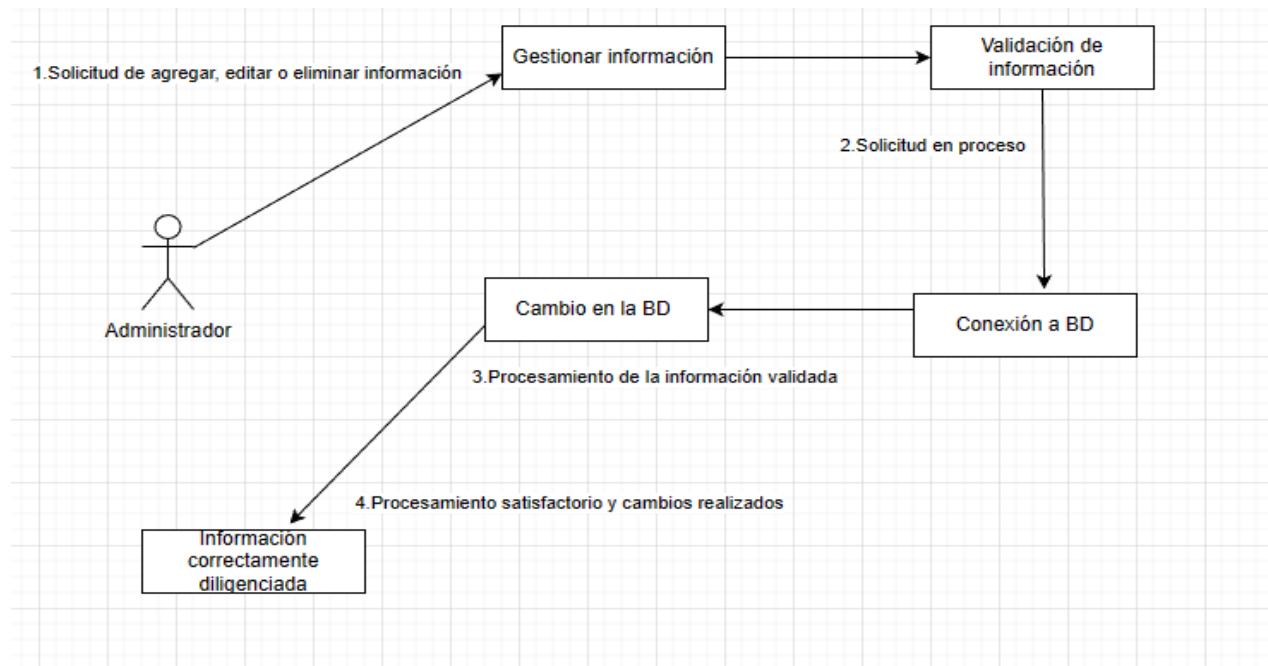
1.Solicitud de agregar, editar o eliminar información

Gestionar información

Validación de información

2.Solicitud en proceso

Administrador

Cambio en la BD

Conexión a BD

3.Procesamiento de la información validada

4.Procesamiento satisfactorio y cambios realizados

Información correctamente diligenciada